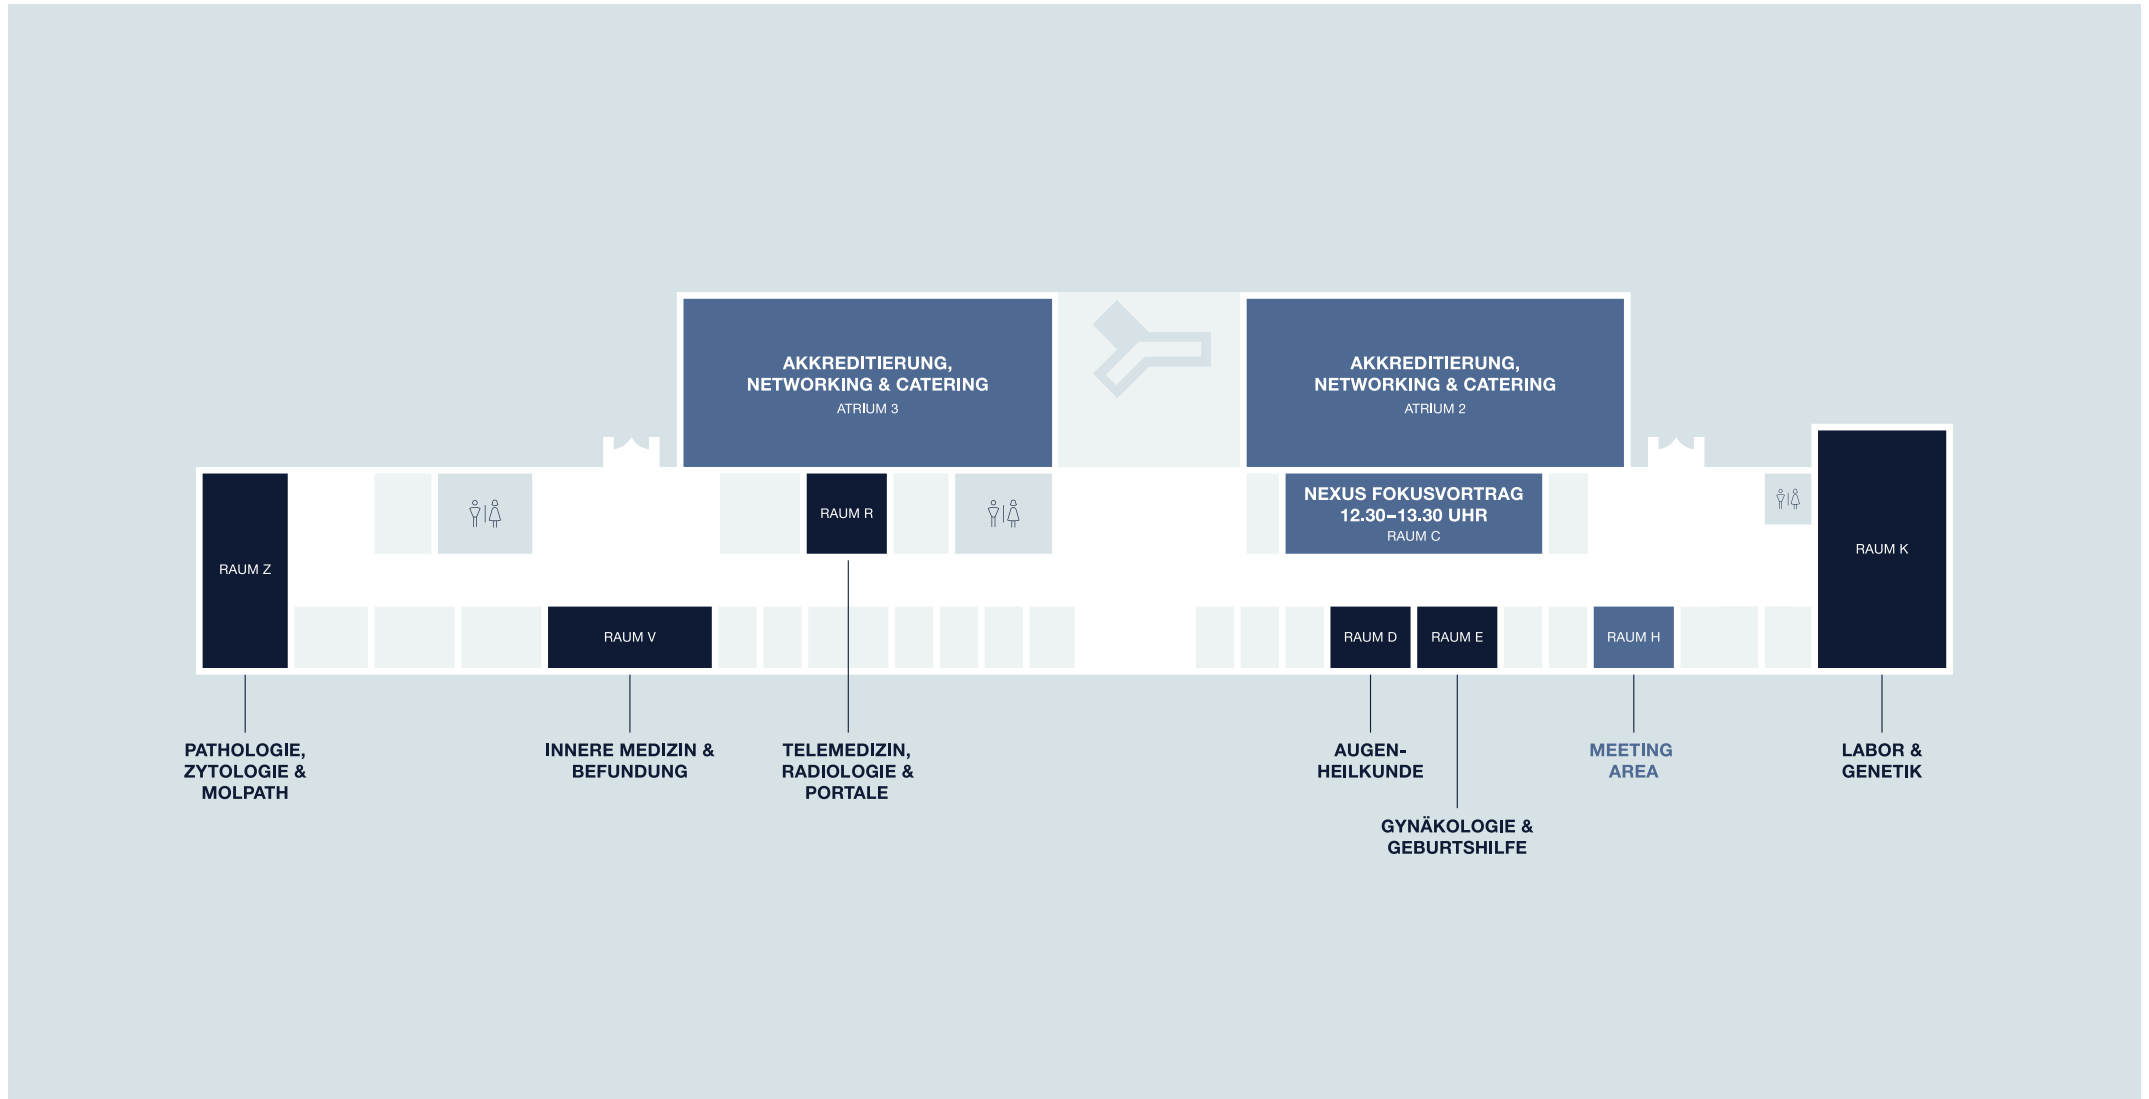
AKKREDITIERUNG, NETWORKING & CATERING
ATRIUM 3

AKKREDITIERUNG, NETWORKING & CATERING
ATRIUM 2

RAUM R

NEXUS FOKUSVORTRAG 12.30–13.30 UHR
RAUM C

RAUM Z

RAUM K

RAUM V

RAUM D

RAUM E

RAUM H

PATHOLOGIE, ZYTOLOGIE & MOLPATH

INNERE MEDIZIN & BEFUNDUNG

TELEMEDIZIN, RADIOLOGIE & PORTALE

AUGEN-HEILKUNDE

MEETING AREA

LABOR & GENETIK

GYNÄKOLOGIE & GEBURTSHILFE